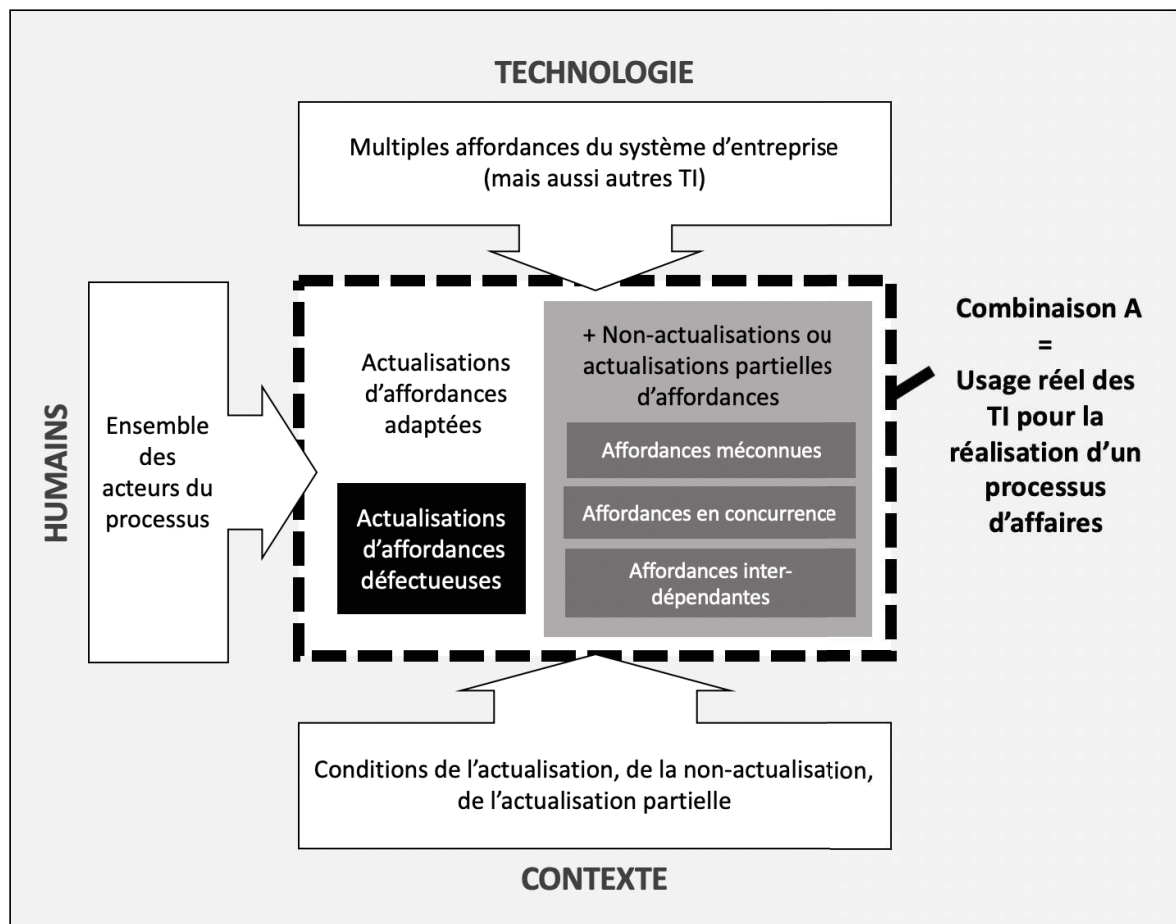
TECHNOLOGIE

Multiples affordances du système d'entreprise (mais aussi autres TI)

HUMAINS

Ensemble des acteurs du processus

Actualisations d'affordances adaptées

Actualisations d'affordances défectueuses

+ Non-actualisations ou actualisations partielles d'affordances

Affordances méconnues

Affordances en concurrence

Affordances interdépendantes

Combinaison A = Usage réel des TI pour la réalisation d'un processus d'affaires

Conditions de l'actualisation, de la non-actualisation, de l'actualisation partielle

CONTEXTE